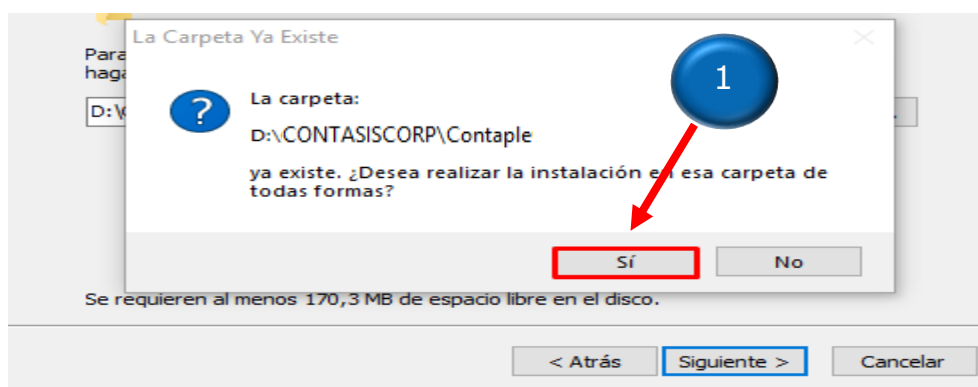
Para
haga

D:\C

La Carpeta Ya Existe

La carpeta:

D:\CONTASISCORP\Contaple

ya existe. ¿Desea realizar la instalación e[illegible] esa carpeta de todas formas?

1

Sí

No

Se requieren al menos 170,3 MB de espacio libre en el disco.

< Atrás

Siguiente >

Cancelar